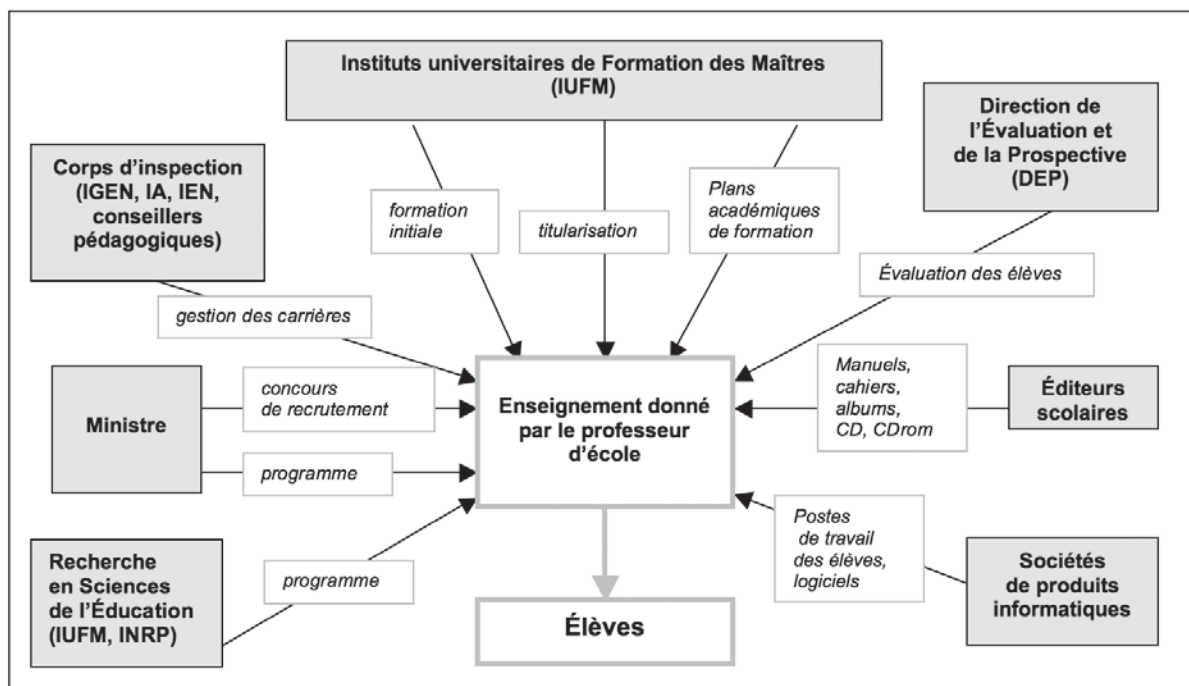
Instituts universitaires de Formation des Maîtres (IUFM)

Direction de l'Évaluation et de la Prospective (DEP)

Corps d'inspection (IGEN, IA, IEN, conseillers pédagogiques)

formation initiale

titularisation

Plans académiques de formation

Évaluation des élèves

gestion des carrières

Ministre

concours de recrutement

programme

Enseignement donné par le professeur d'école

Manuels, cahiers, albums, CD, CDrom

Éditeurs scolaires

Recherche en Sciences de l'Éducation (IUFM, INRP)

programme

Postes de travail des élèves, logiciels

Sociétés de produits informatiques

Élèves